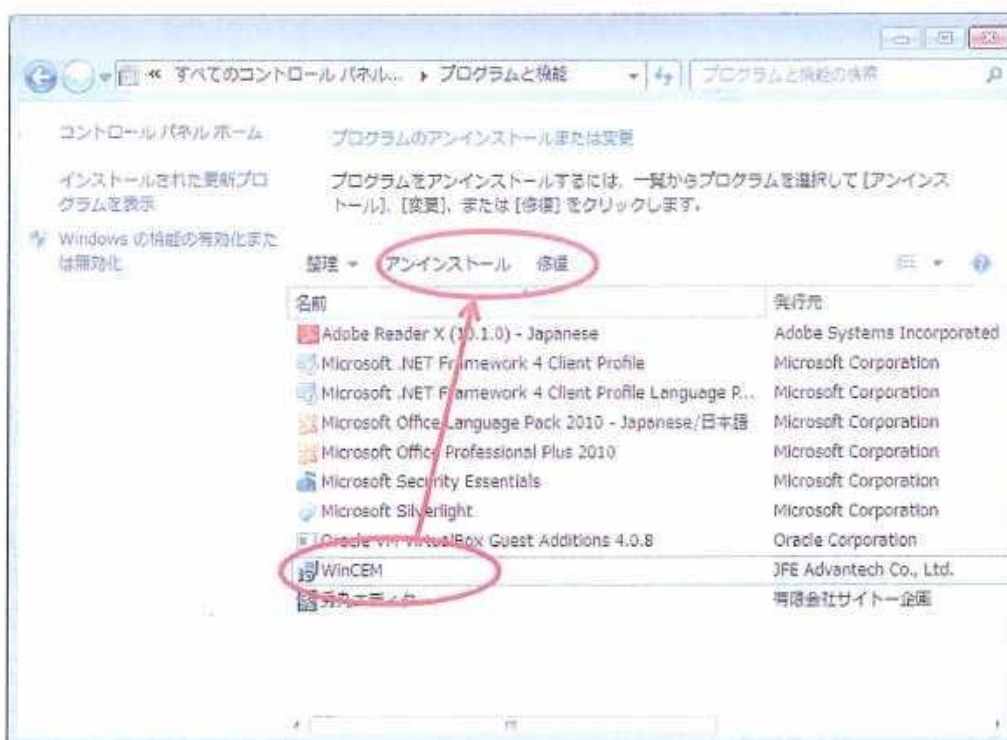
« すべてのコントロール パネル... ▸ プログラムと機能

プログラムと機能の検索

コントロール パネル ホーム

インストールされた更新プログラムを表示

Windows の機能の有効化または無効化

プログラムのアンインストールまたは変更

プログラムをアンインストールするには、一覧からプログラムを選択して [アンインストール]、[変更]、または [修復] をクリックします。

整理 ▾ アンインストール 修復

| 名前 | 発行元 |
|---|---|
| Adobe Reader X (10.1.0) - Japanese | Adobe Systems Incorporated |
| Microsoft .NET Framework 4 Client Profile | Microsoft Corporation |
| Microsoft .NET Framework 4 Client Profile Language P... | Microsoft Corporation |
| Microsoft Office Language Pack 2010 - Japanese/日本語 | Microsoft Corporation |
| Microsoft Office Professional Plus 2010 | Microsoft Corporation |
| Microsoft Security Essentials | Microsoft Corporation |
| Microsoft Silverlight | Microsoft Corporation |
| Oracle VM VirtualBox Guest Additions 4.0.8 | Oracle Corporation |
| WinCEM | JFE Advantech Co., Ltd. |
| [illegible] | 有限会社サイトー企画 |